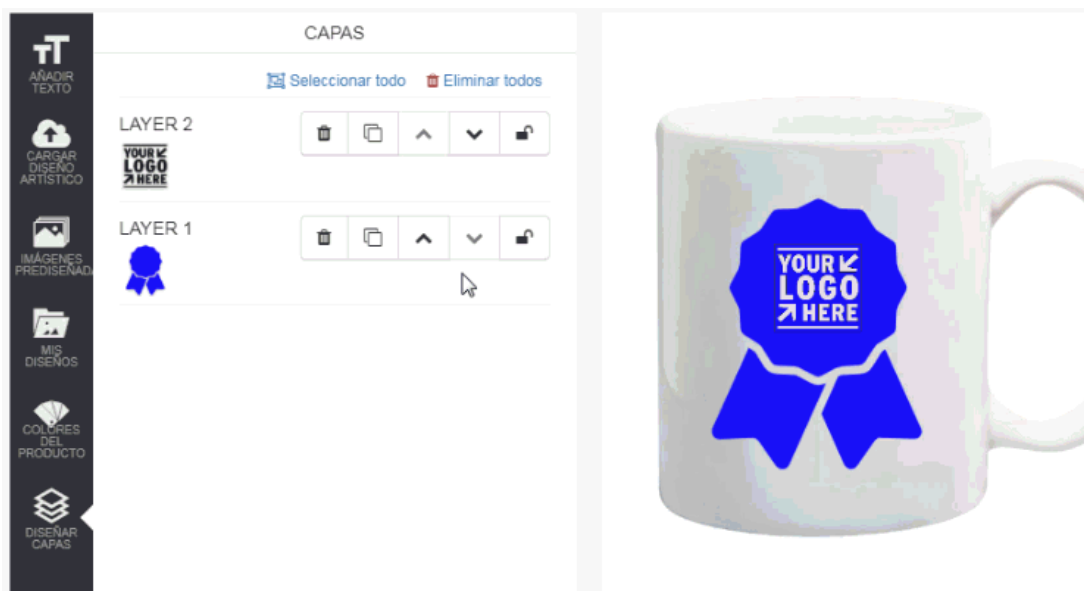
AÑADIR TEXTO

CARGAR DISEÑO ARTÍSTICO

IMÁGENES PREDISEÑADAS

MIS DISEÑOS

COLORES DEL PRODUCTO

DISEÑAR CAPAS

CAPAS

Seleccionar todo

Eliminar todos

LAYER 2

YOUR LOGO HERE

LAYER 1

YOUR LOGO HERE